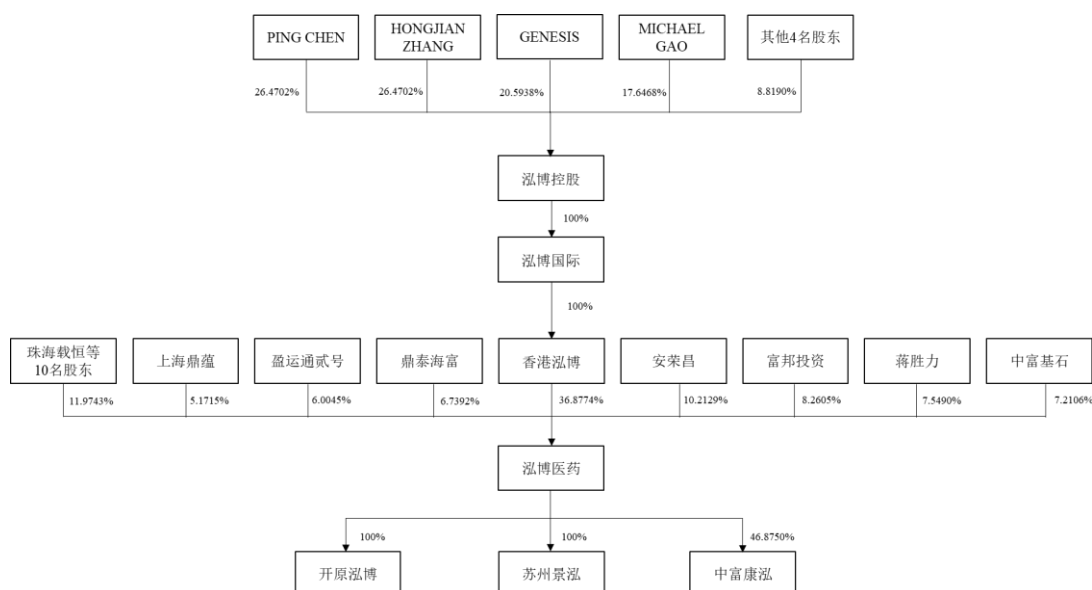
PING CHEN

HONGJIAN ZHANG

GENESIS

MICHAEL GAO

其他4名股东

26.4702%

26.4702%

20.5938%

17.6468%

8.8190%

泓博控股

100%

泓博国际

100%

珠海载恒等 10名股东

上海鼎蕴

盈运通贰号

鼎泰海富

香港泓博

安荣昌

富邦投资

蒋胜力

中富基石

11.9743%

5.1715%

6.0045%

6.7392%

36.8774%

10.2129%

8.2605%

7.5490%

7.2106%

泓博医药

100%

100%

46.8750%

开原泓博

苏州景泓

中富康泓